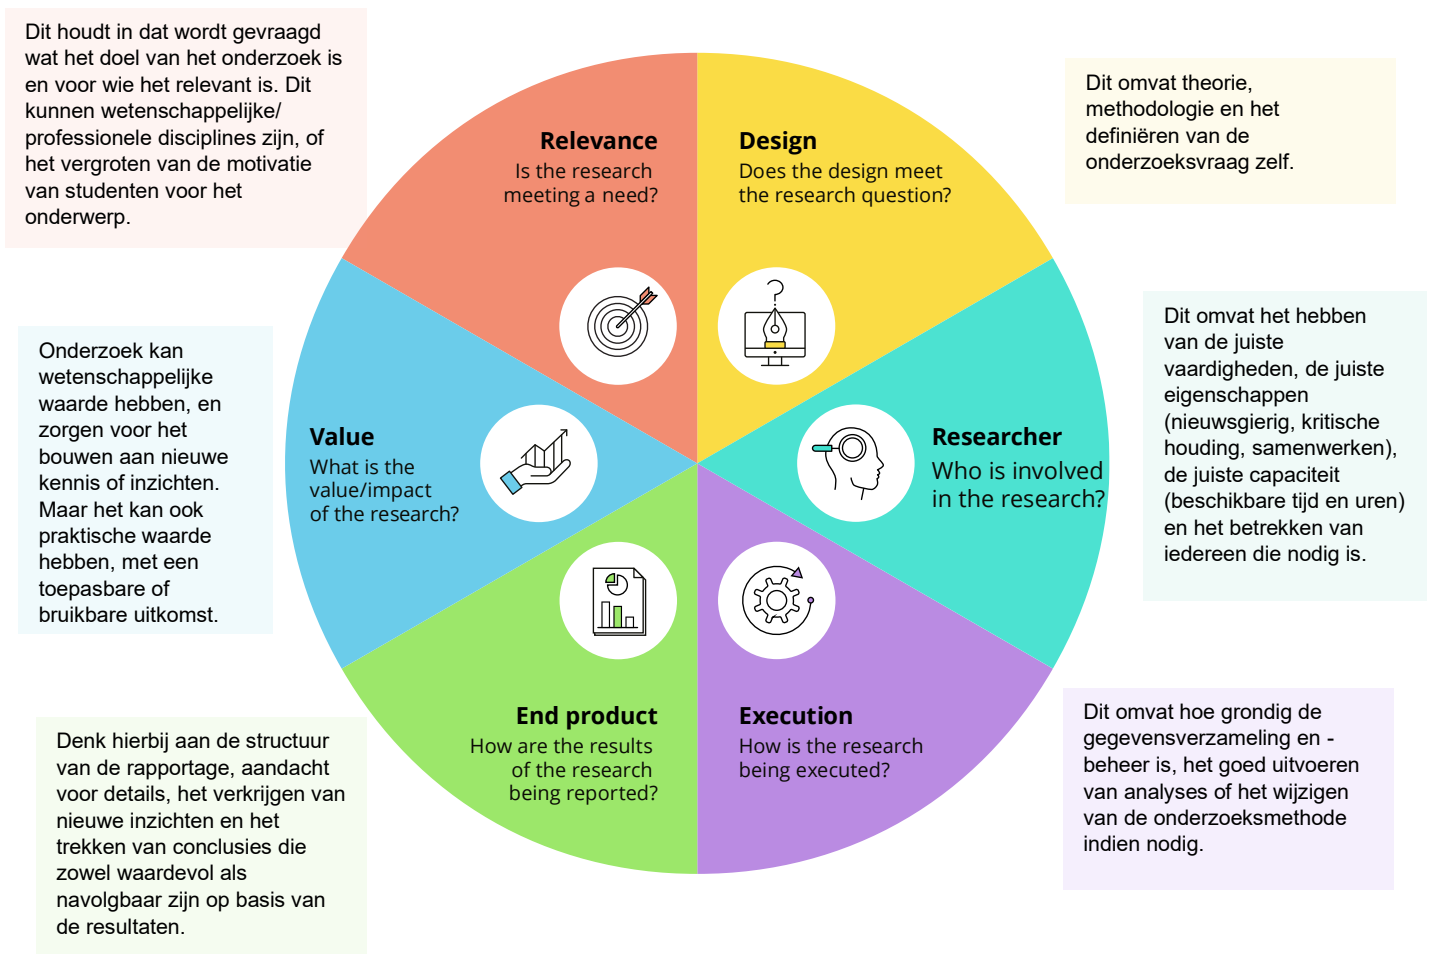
Dit houdt in dat wordt gevraagd wat het doel van het onderzoek is en voor wie het relevant is. Dit kunnen wetenschappelijke/ professionele disciplines zijn, of het vergroten van de motivatie van studenten voor het onderwerp.

Relevance
Is the research meeting a need?

Design
Does the design meet the research question?

Dit omvat theorie, methodologie en het definiëren van de onderzoeksvraag zelf.

Onderzoek kan wetenschappelijke waarde hebben, en zorgen voor het bouwen aan nieuwe kennis of inzichten. Maar het kan ook praktische waarde hebben, met een toepasbare of bruikbare uitkomst.

Value
What is the value/impact of the research?

Researcher
Who is involved in the research?

Dit omvat het hebben van de juiste vaardigheden, de juiste eigenschappen (nieuwsgierig, kritische houding, samenwerken), de juiste capaciteit (beschikbare tijd en uren) en het betrekken van iedereen die nodig is.

End product
How are the results of the research being reported?

Execution
How is the research being executed?

Denk hierbij aan de structuur van de rapportage, aandacht voor details, het verkrijgen van nieuwe inzichten en het trekken van conclusies die zowel waardevol als navolgbaar zijn op basis van de resultaten.

Dit omvat hoe grondig de gegevensverzameling en -beheer is, het goed uitvoeren van analyses of het wijzigen van de onderzoeksmethode indien nodig.